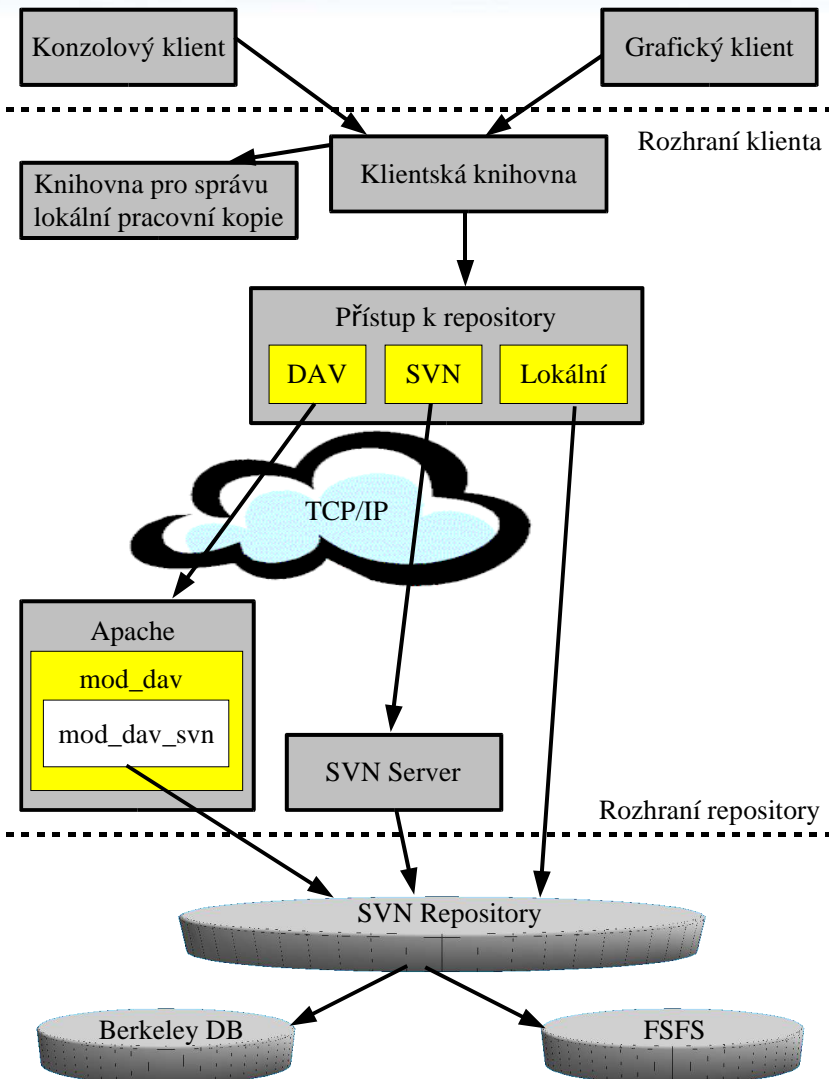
Konzolový klient

Grafický klient

Rozhraní klienta

Knihovna pro správu lokální pracovní kopie

Klientská knihovna

Přístup k repository

DAV

SVN

Lokální

TCP/IP

Apache

mod_dav

mod_dav_svn

SVN Server

Rozhraní repository

SVN Repository

Berkeley DB

FSFS